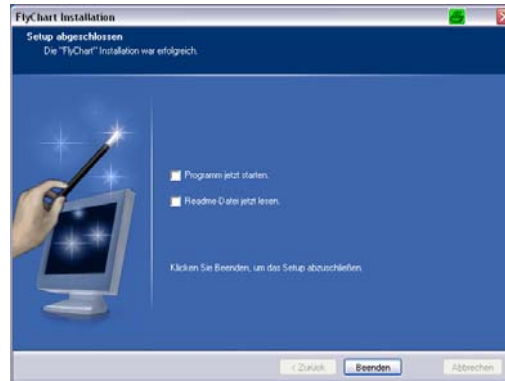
FlyChart Installation

Setup abgeschlossen
Die "FlyChart" Installation war erfolgreich.

Programm jetzt starten.

Readme Datei jetzt lesen.

Klicken Sie Beenden, um das Setup abzuschließen.

< Zurück
Beenden
Abbrechen